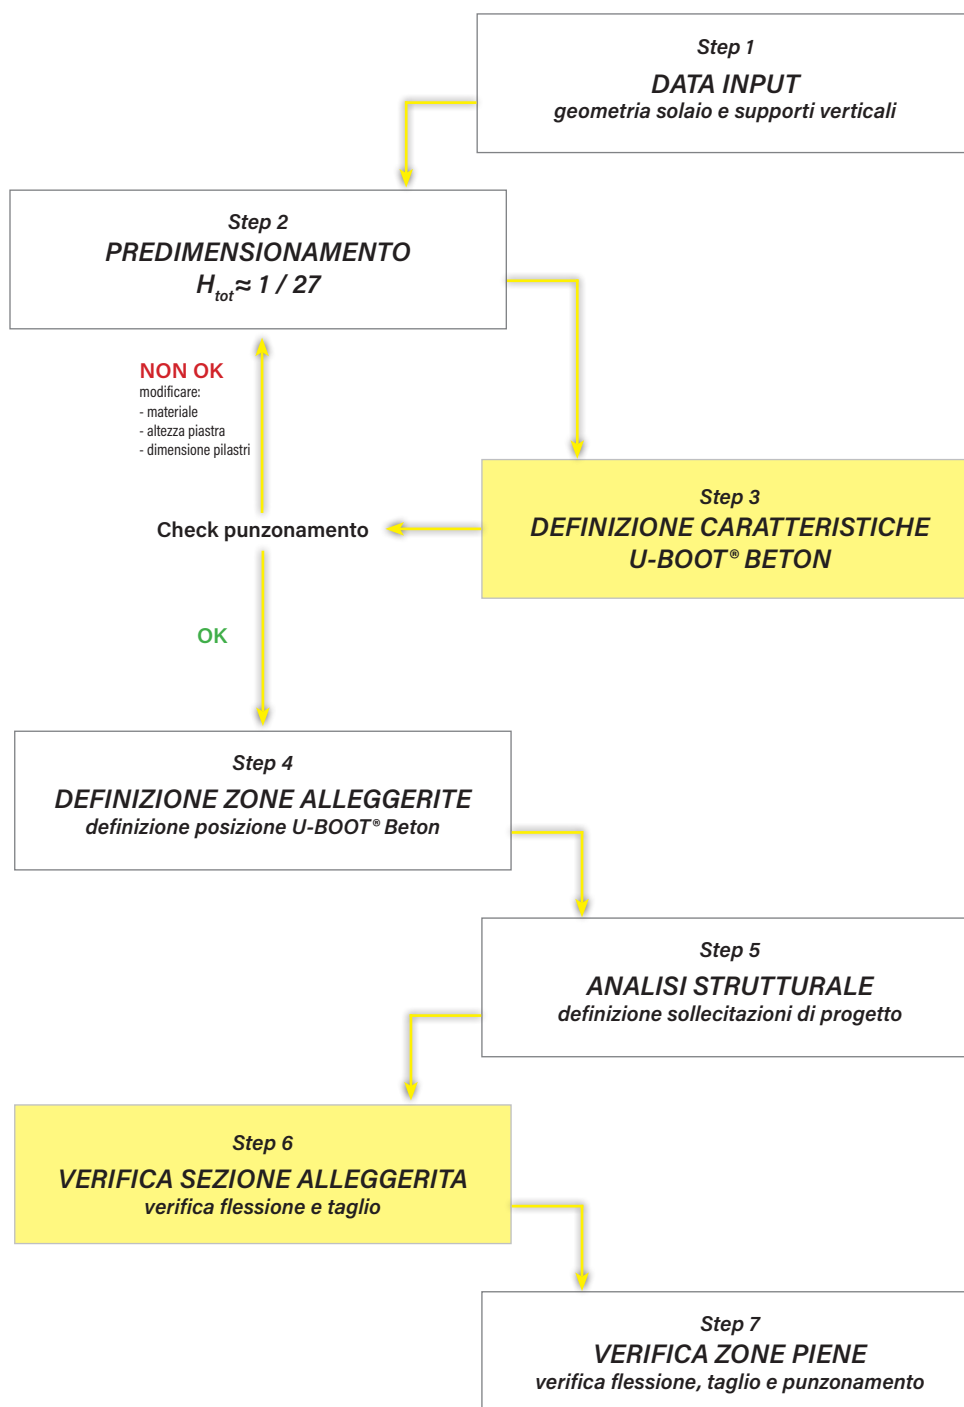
Step 1
DATA INPUT
geometria solaio e supporti verticali

Step 2
PREDIMENSIONAMENTO
$H_{tot} \approx 1 / 27$

NON OK
modificare:
- materiale
- altezza piastra
- dimensione pilastri

Step 3
DEFINIZIONE CARATTERISTICHE
U-BOOT® BETON

Check punzonamento

OK

Step 4
DEFINIZIONE ZONE ALLEGGERITE
definizione posizione U-BOOT® Beton

Step 5
ANALISI STRUTTURALE
definizione sollecitazioni di progetto

Step 6
VERIFICA SEZIONE ALLEGGERITA
verifica flessione e taglio

Step 7
VERIFICA ZONE PIENE
verifica flessione, taglio e punzonamento